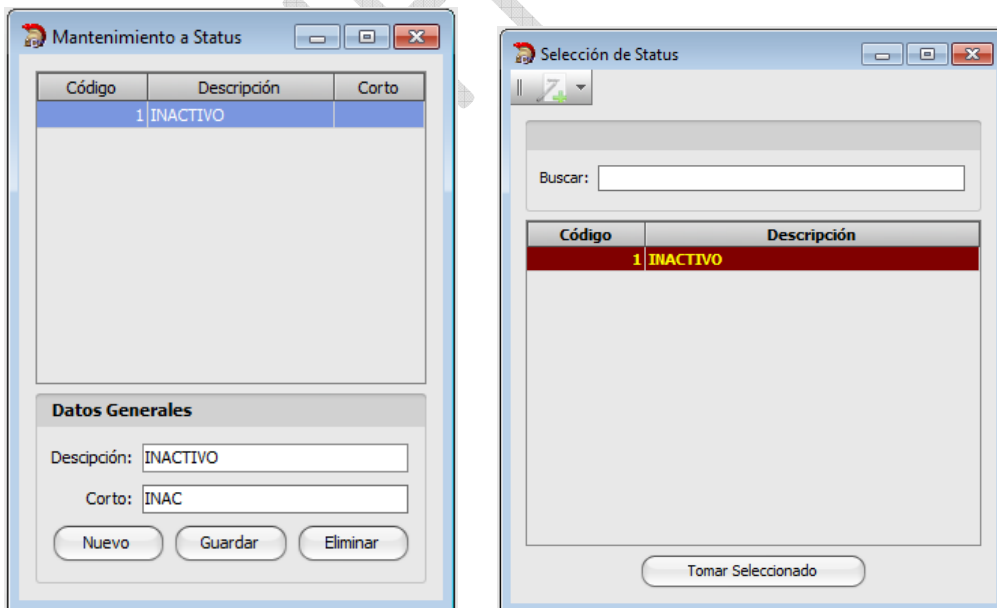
Mantenimiento a Status

| Código | Descripción | Corto |
|---|---|---|
| 1 | INACTIVO | |

Datos Generales

Descipción: INACTIVO

Corto: INAC

Nuevo Guardar Eliminar

Selección de Status

Buscar:

| Código | Descripción |
|---|---|
| 1 | INACTIVO |

Tomar Seleccionado